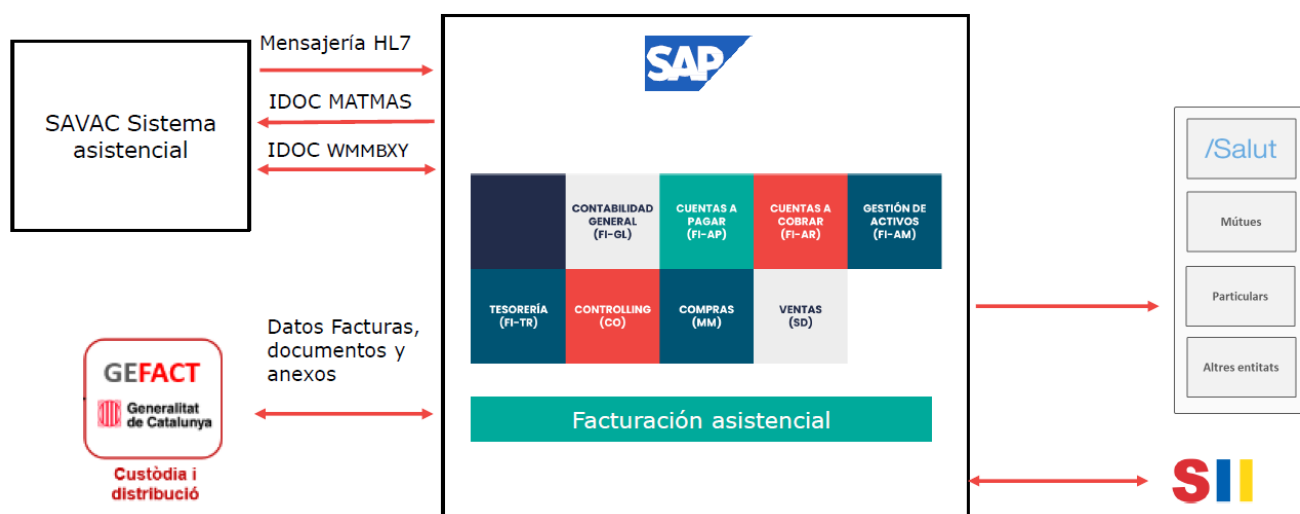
SAVAC Sistema asistencial

Mensajería HL7

IDOC MATMAS

IDOC WMMBXY

SAP

CONTABILIDAD GENERAL (FI-GL)

CUENTAS A PAGAR (FI-AP)

CUENTAS A COBRAR (FI-AR)

GESTIÓN DE ACTIVOS (FI-AM)

TESORERÍA (FI-TR)

CONTROLLING (CO)

COMPRAS (MM)

VENTAS (SD)

Facturación asistencial

Datos Facturas, documentos y anexos

GEFACT

Generalitat de Catalunya

Custòdia i distribució

/Salut

Mútues

Particulars

Altres entitats

SII